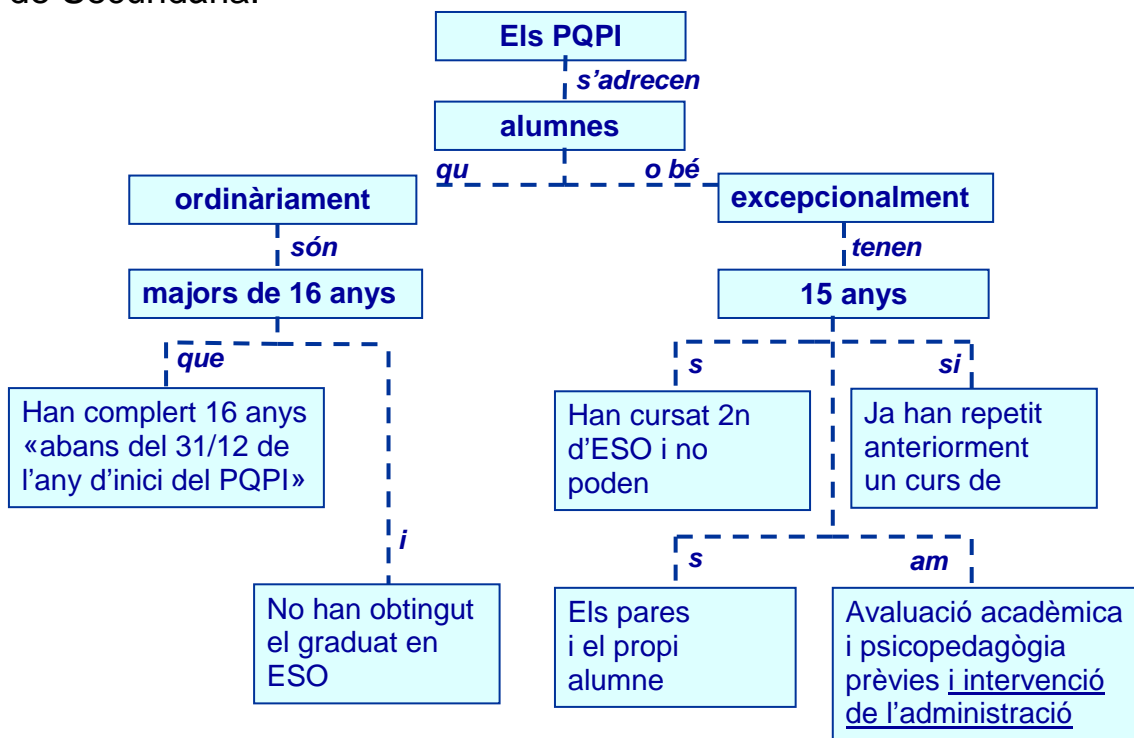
de Secundària.

Els PQPI

s'adrecen

alumnes

qu

o bé

ordinàriament

excepcionalment

són

tenen

majors de 16 anys

15 anys

que

Han complert 16 anys «abans del 31/12 de l'any d'inici del PQPI»

i

No han obtingut el graduat en ESO

s

Han cursat 2n d'ESO i no poden

si

Ja han repetit anteriorment un curs de

s

Els pares i el propi alumne

am

Avaluació acadèmica i psicopedagògia prèvies i intervenció de l'administració